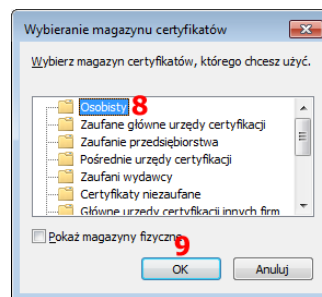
Wybieranie magazynu certyfikatów

Wybierz magazyn certyfikatów, którego chcesz użyć.

Osobisty 8
Zaufane główne urzędy certyfikacji
Zaufanie przedsiębiorstwa
Pośrednie urzędy certyfikacji
Zaufani wydawcy
Certyfikaty niezaufane
Główne urzędy certyfikacji innych firm

Pokaż magazyny fizyczne

9
OK
Anuluj